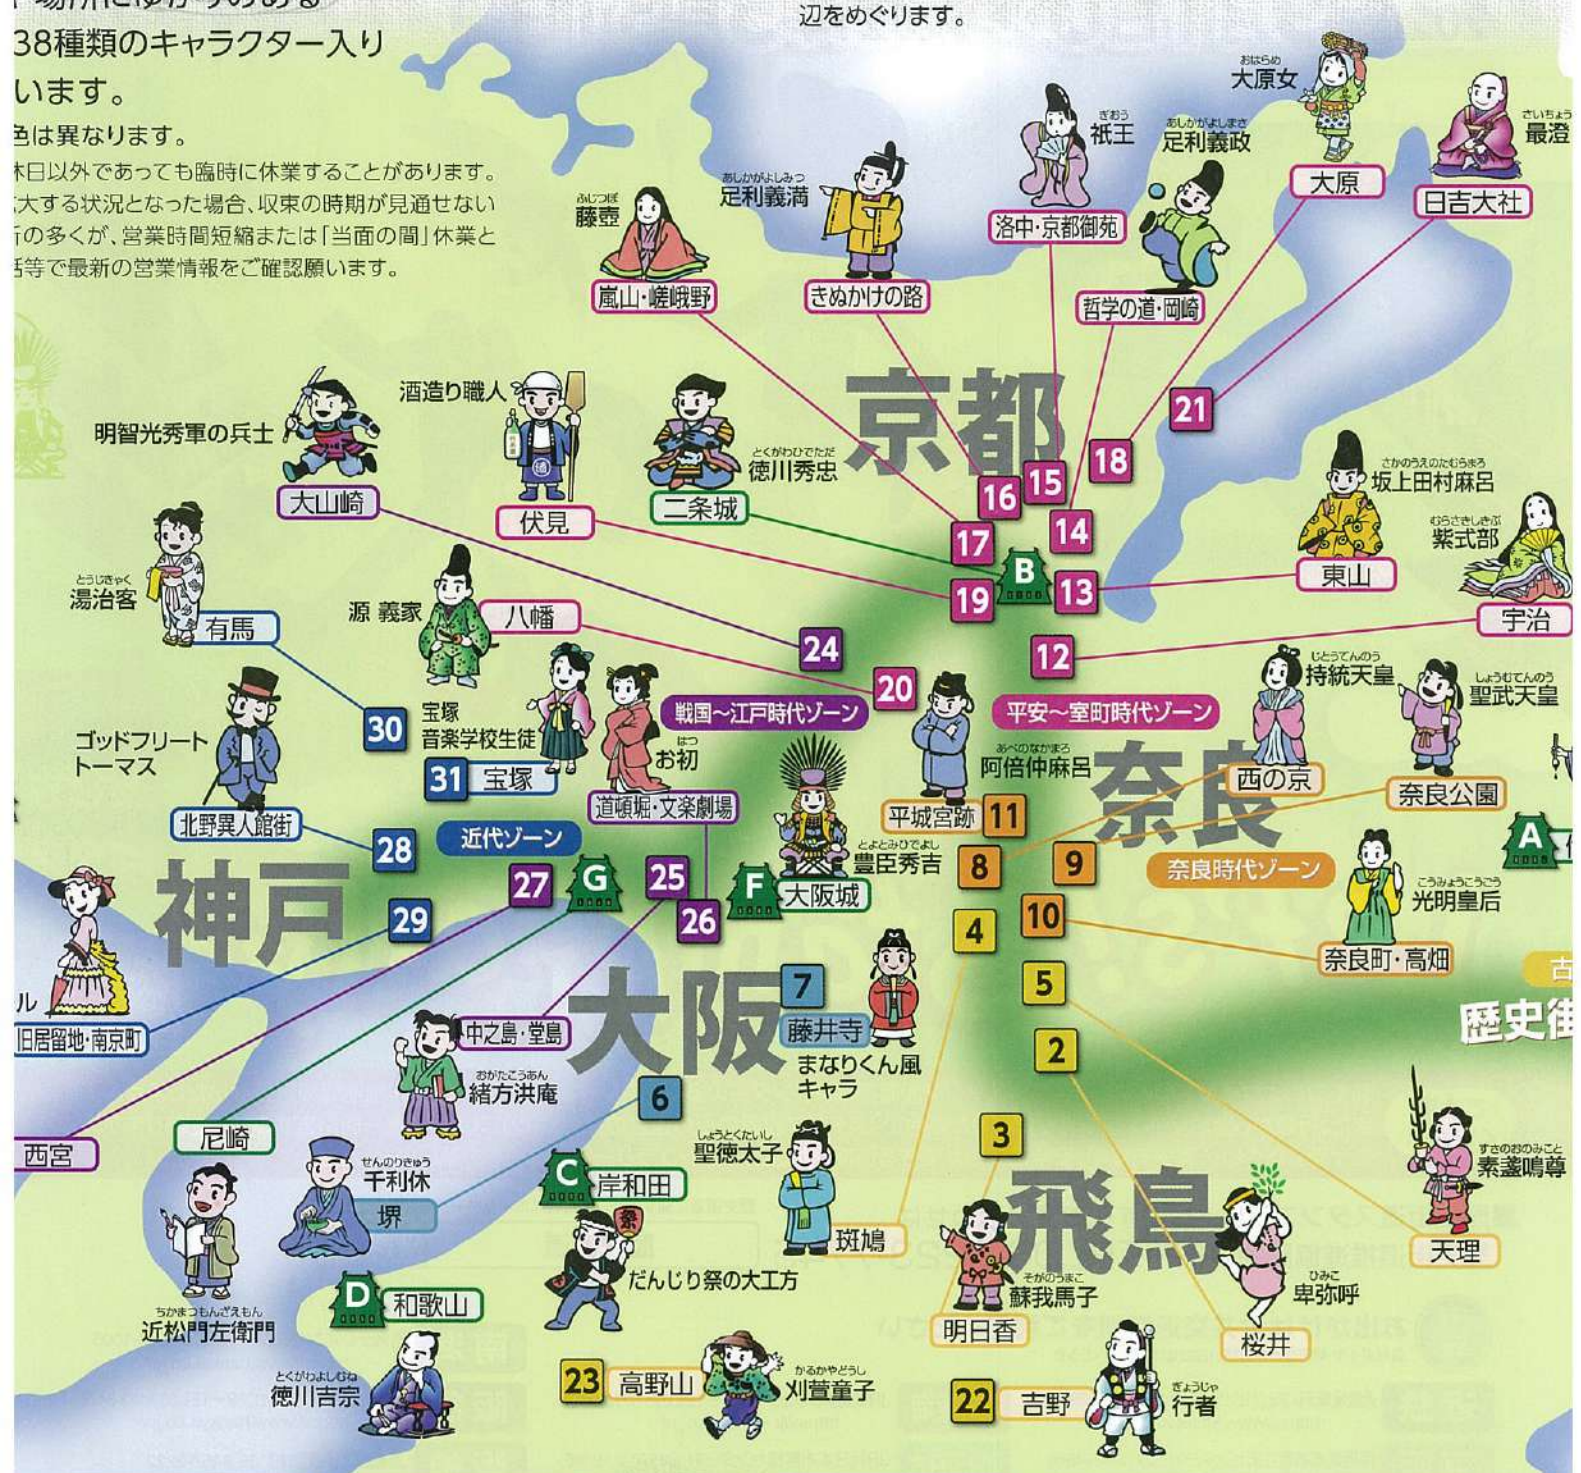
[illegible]場所にゆかりのある
38種類のキャラクター入り
います。
色は異なります。
休日以外であっても臨時に休業することがあります。
大する状況となった場合、収束の時期が見通せない
店の多くが、営業時間短縮または「当面の間」休業と
話等で最新の営業情報をご確認願います。

辺をめぐります。

京都
大阪
神戸
奈良
飛鳥

おはらめ 大原女
ぎおう 祇王
あしかがよしまさ 足利義政
さいちょう 最澄
あしかがよしみつ 足利義満
ふじつぼ 藤壺
大原
日吉大社
洛中・京都御苑
嵐山・嵯峨野
きぬかけの路
哲学の道・岡崎
21
18
15
16
14
17
13
19
B
12
24
20
酒造り職人
明智光秀軍の兵士
とくがわひでただ 徳川秀忠
大山崎
伏見
二条城
さかのうえのたむらまろ 坂上田村麻呂
むらさきしきぶ 紫式部
東山
宇治
とうじきゃく 湯治客
有馬
源 義家
八幡
じとうてんのう 持統天皇
しょうむてんのう 聖武天皇
30
宝塚 音楽学校生徒
戦国～江戸時代ゾーン
平安～室町時代ゾーン
ゴッドフリート トーマス
はつ お初
31 宝塚
あべのなかまろ 阿倍仲麻呂
西の京
奈良公園
北野異人館街
道頓堀・文楽劇場
平城宮跡 11
28
近代ゾーン
A
とよとみひでよし 豊臣秀吉
8
9
奈良時代ゾーン
27
G
25
F 大阪城
こうみょうこうごう 光明皇后
10
29
26
4
ル
7
5
奈良町・高畑
古
歴史街
旧居留地・南京町
中之島・堂島
藤井寺
まなりくん風 キャラ
2
おがたこうあん 緒方洪庵
6
西宮
尼崎
しょうとくたいし 聖徳太子
3
すさのおのみこと 素盞嗚尊
せんのりきゅう 千利休
C 岸和田
堺
斑鳩
天理
だんじり祭の大工方
そがのうまこ 蘇我馬子
ひみこ 卑弥呼
D 和歌山
ちかまつもんざえもん 近松門左衛門
明日香
桜井
とくがわよしむね 徳川吉宗
23 高野山
かるかやどうじ 刈萱童子
22 吉野
ぎょうじゃ 行者
祭